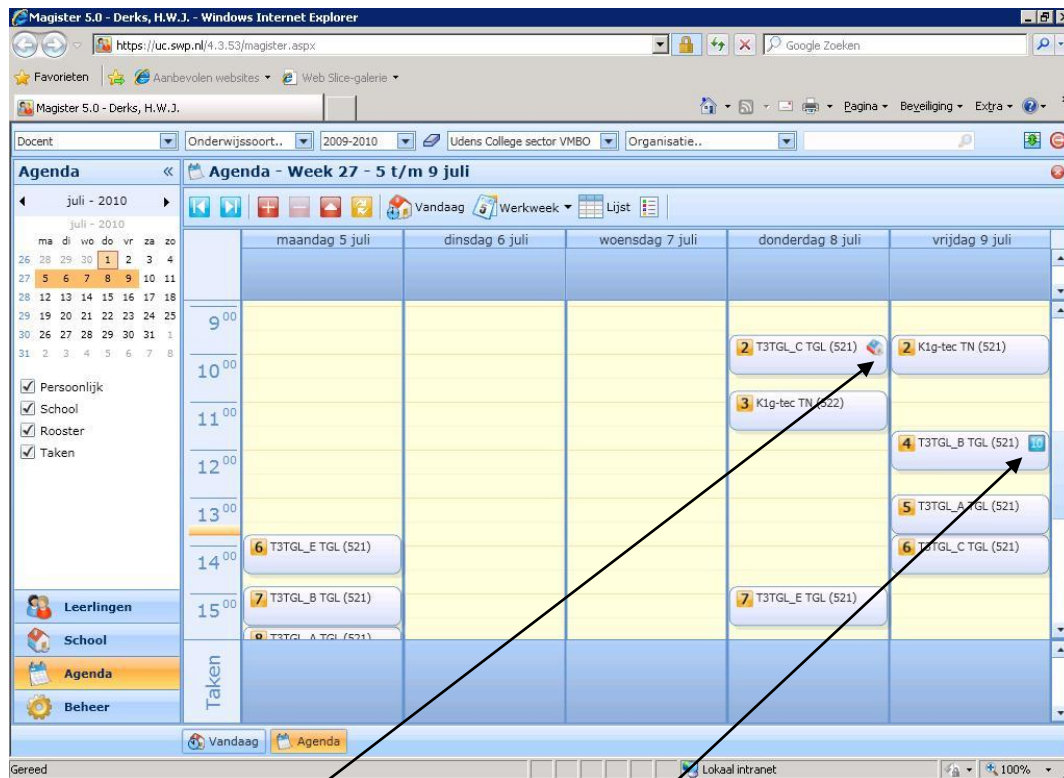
Magister 5.0 - Derks, H.W.J. - Windows Internet Explorer

https://uc.swp.nl/4.3.53/magister.aspx

Google Zoeken

Favorieten | Aanbevolen websites ▾ | Web Slice-galerie ▾

Magister 5.0 - Derks, H.W.J.

Pagina ▾ Beveiliging ▾ Extra ▾

Docent | Onderwijssoort.. | 2009-2010 | Udens College sector VMBO | Organisatie..

Agenda «

juli - 2010

juli - 2010

| ma | di | wo | do | vr | za | zo |
|---|---|---|---|---|---|---|
| 26 | 28 | 29 | 30 | 1 | 2 | 3 | 4 |
| 27 | 5 | 6 | 7 | 8 | 9 | 10 | 11 |
| 28 | 12 | 13 | 14 | 15 | 16 | 17 | 18 |
| 29 | 19 | 20 | 21 | 22 | 23 | 24 | 25 |
| 30 | 26 | 27 | 28 | 29 | 30 | 31 | 1 |
| 31 | 2 | 3 | 4 | 5 | 6 | 7 | 8 |

✓ Persoonlijk
✓ School
✓ Rooster
✓ Taken

Leerlingen
School
Agenda
Beheer

Agenda - Week 27 - 5 t/m 9 juli

Vandaag | Werkweek ▾ | Lijst

| | maandag 5 juli | dinsdag 6 juli | woensdag 7 juli | donderdag 8 juli | vrijdag 9 juli |
|---|---|---|---|---|---|
| $9^{00}$ | | | | 2 T3TGL_C TGL (521) | 2 K1g-tec TN (521) |
| $10^{00}$ | | | | 3 K1g-tec TN (522) | |
| $11^{00}$ | | | | | 4 T3TGL_B TGL (521) |
| $12^{00}$ | | | | | |
| $13^{00}$ | | | | | 5 T3TGL_A TGL (521) |
| $14^{00}$ | 6 T3TGL_E TGL (521) | | | | 6 T3TGL_C TGL (521) |
| $15^{00}$ | 7 T3TGL_B TGL (521) | | | 7 T3TGL_E TGL (521) | |
| | 8 T3TGL_A TGL (521) | | | | |

Taken

Vandaag | Agenda

Gereed | Lokaal intranet | 100%